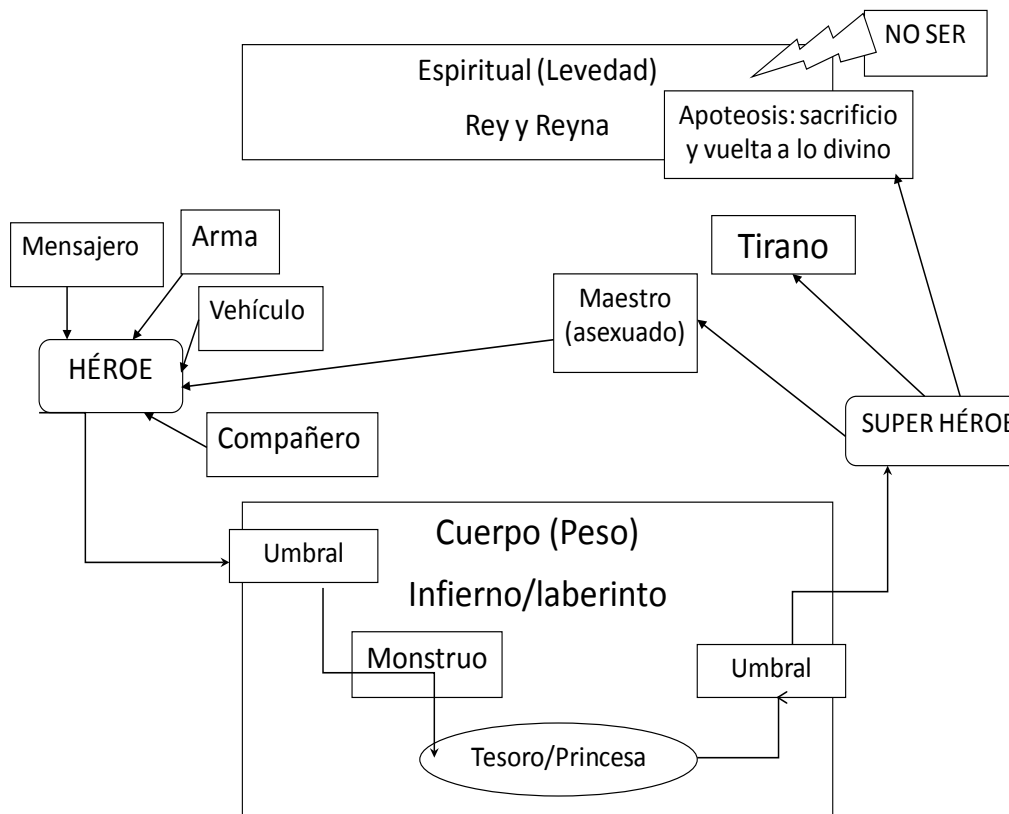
NO SER

Espiritual (Levedad)

Rey y Reyna

Apoteosis: sacrificio y vuelta a lo divino

Mensajero

Arma

Vehículo

HÉROE

Compañero

Maestro (asexuado)

Tirano

SUPER HÉROE

Cuerpo (Peso)

Infierno/laberinto

Umbral

Monstruo

Tesoro/Princesa

Umbral